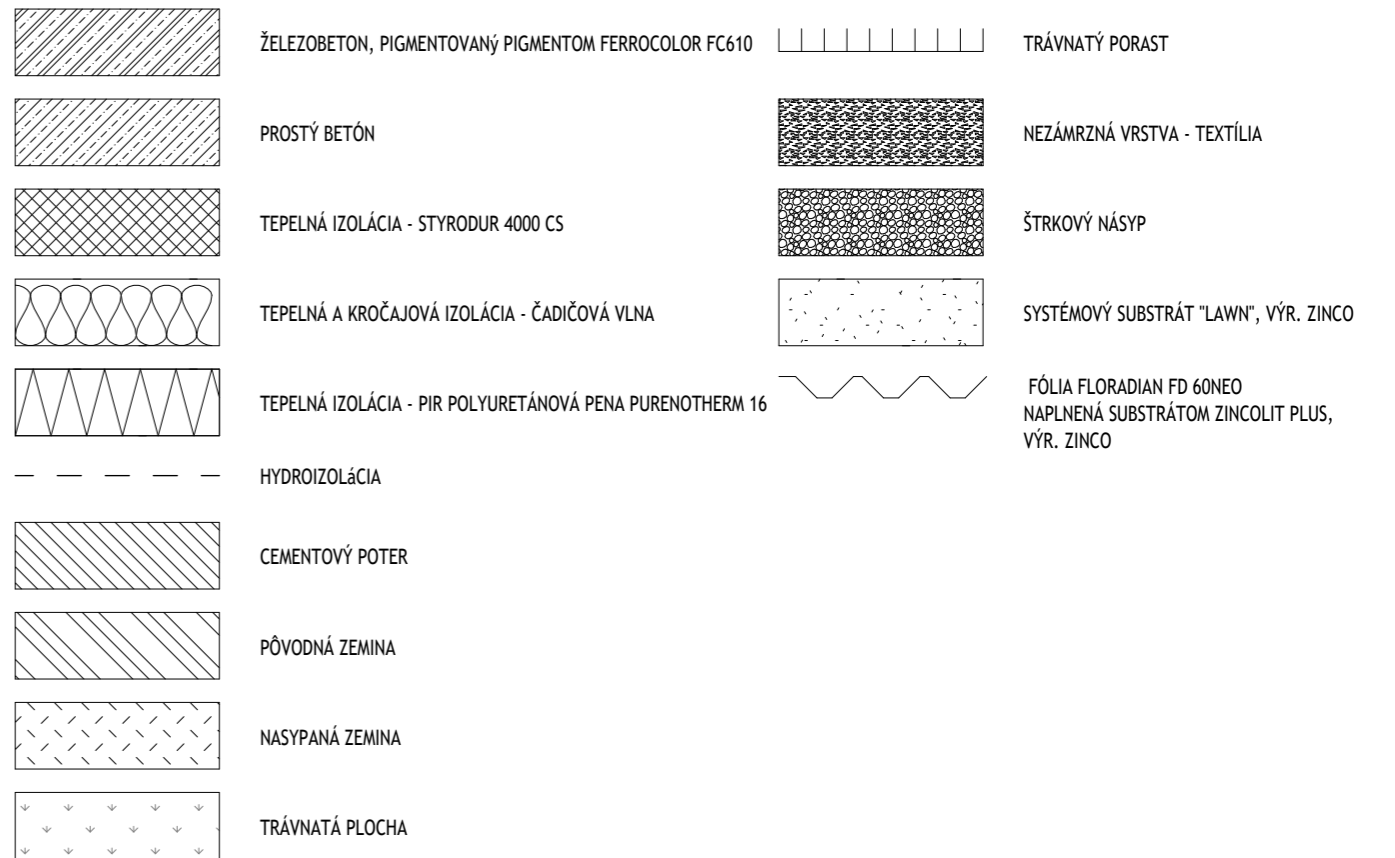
ŽELEZOBETON, PIGMENTOVANý PIGMENTOM FERROCOLOR FC610

PROSTÝ BETÓN

TEPELNÁ IZOLÁCIA - STYRODUR 4000 CS

TEPELNÁ A KROČAJOVÁ IZOLÁCIA - ČADIČOVÁ VLNA

TEPELNÁ IZOLÁCIA - PIR POLYURETÁNOVÁ PENA PURENOTHERM 16

HYDROIZOLáCIA

CEMENTOVÝ POTER

PÔVODNÁ ZEMINA

NASYPANÁ ZEMINA

TRÁVNATÁ PLOCHA

TRÁVNATÝ PORAST

NEZÁMRZNÁ VRSTVA - TEXTÍLIA

ŠTRKOVÝ NÁSYP

SYSTÉMOVÝ SUBSTRÁT "LAWN", VÝR. ZINCO

FÓLIA FLORADIAN FD 60NEO NAPLNENÁ SUBSTRÁTOM ZINCOLIT PLUS, VÝR. ZINCO